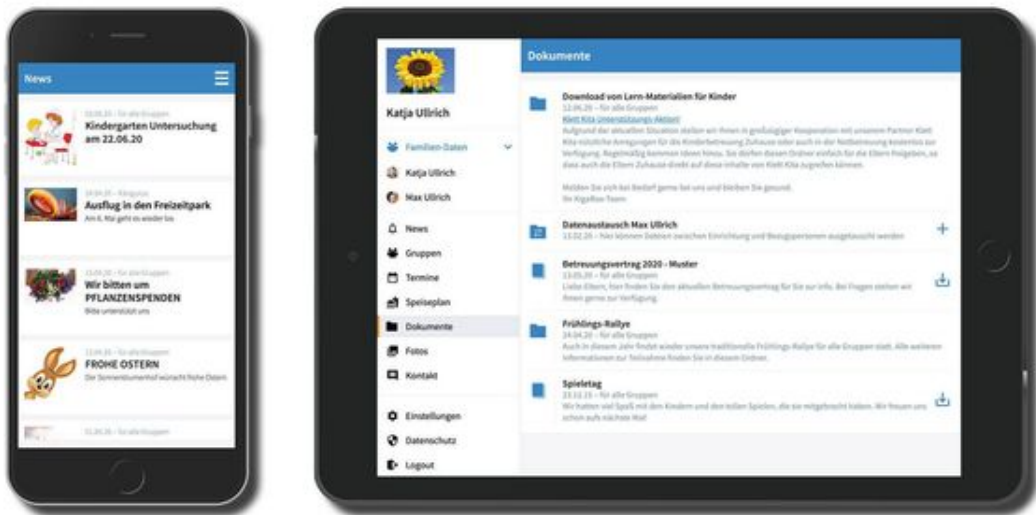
News

08.06.20 – für alle Gruppen
Kindergarten Untersuchung am 22.06.20

29.04.20 – Ringelus
Ausflug in den Freizeitpark
Am 6. Mai geht es wieder los

15.04.20 – für alle Gruppen
Wir bitten um PFLANZENSPENDEN
Bitte unterstützt uns

13.04.20 – für alle Gruppen
FROHE OSTERN
Der Sonnenblumenhof wünscht frohe Ostern

01.04.20 – für alle Gruppen

Katja Ullrich

Familien-Daten
Katja Ullrich
Max Ullrich
News
Gruppen
Termine
Speiseplan
Dokumente
Fotos
Kontakt
Einstellungen
Datenschutz
Logout

Dokumente

Download von Lern-Materialien für Kinder
12.06.20 – für alle Gruppen
Klett Kita Unterstützungs-Aktion!
Aufgrund der aktuellen Situation stellen wir Ihnen in großzügiger Kooperation mit unserem Partner Klett Kita nützliche Anregungen für die Kinderbetreuung Zuhause oder auch in der Notbetreuung kostenlos zur Verfügung. Regelmäßig kommen Ideen hinzu. Sie dürfen diesen Ordner einfach für die Eltern freigeben, so dass auch die Eltern Zuhause direkt auf diese Inhalte von Klett Kita zugreifen können.

Melden Sie sich bei Bedarf gerne bei uns und bleiben Sie gesund.
Ihr KigaRoo Team

Datenaustausch Max Ullrich
13.02.20 – Hier können Dateien zwischen Einrichtung und Bezugspersonen ausgetauscht werden

Betreuungsvertrag 2020 - Muster
13.05.20 – für alle Gruppen
Liebe Eltern, hier finden Sie den aktuellen Betreuungsvertrag für Sie zur Info. Bei Fragen stehen wir Ihnen gerne zur Verfügung.

Frühlings-Rallye
24.04.20 – für alle Gruppen
Auch in diesem Jahr findet wieder unsere traditionelle Frühlings-Rallye für alle Gruppen statt. Alle weiteren Informationen zur Teilnahme finden Sie in diesem Ordner.

Spieletag
23.12.19 – für alle Gruppen
Wir hatten viel Spaß mit den Kindern und den tollen Spielen, die sie mitgebracht haben. Wir freuen uns schon aufs nächste Mal